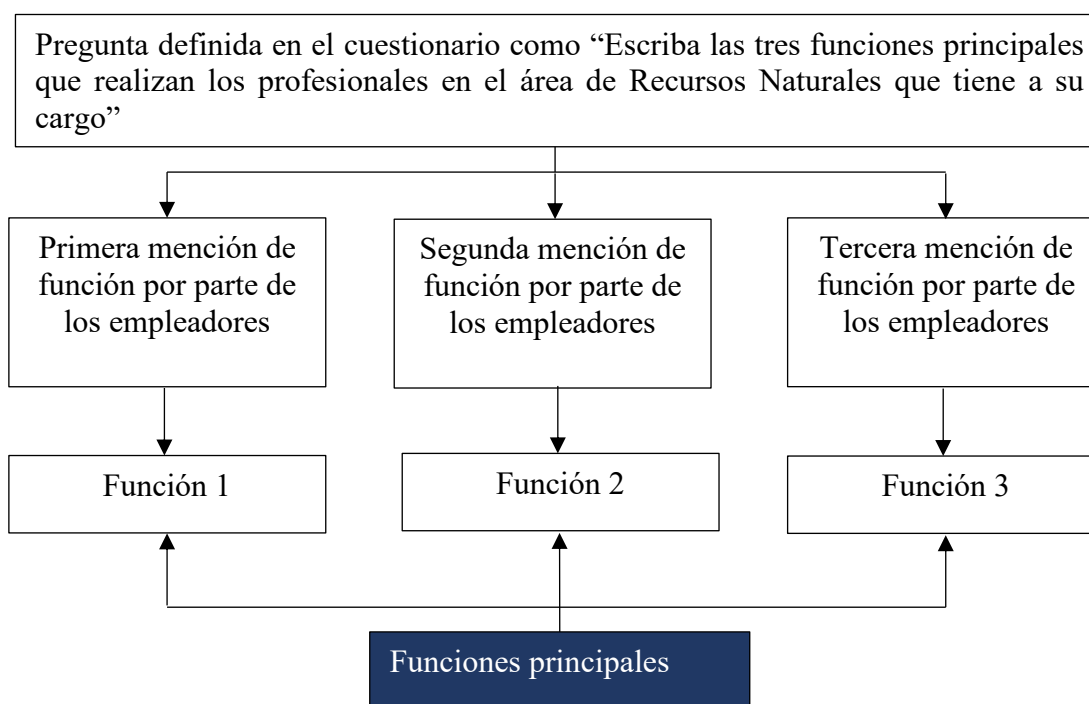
Pregunta definida en el cuestionario como “Escriba las tres funciones principales que realizan los profesionales en el área de Recursos Naturales que tiene a su cargo”

Primera mención de función por parte de los empleadores

Segunda mención de función por parte de los empleadores

Tercera mención de función por parte de los empleadores

Función 1

Función 2

Función 3

Funciones principales